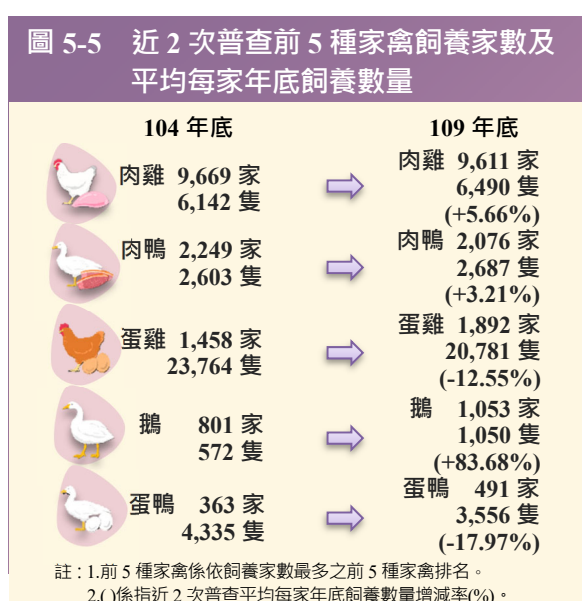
圖 5-5　近 2 次普查前 5 種家禽飼養家數及平均每家年底飼養數量

104 年底

109 年底

肉雞 9,669 家
6,142 隻

肉雞 9,611 家
6,490 隻
(+5.66%)

肉鴨 2,249 家
2,603 隻

肉鴨 2,076 家
2,687 隻
(+3.21%)

蛋雞 1,458 家
23,764 隻

蛋雞 1,892 家
20,781 隻
(-12.55%)

鵝 801 家
572 隻

鵝 1,053 家
1,050 隻
(+83.68%)

蛋鴨 363 家
4,335 隻

蛋鴨 491 家
3,556 隻
(-17.97%)

註：1.前 5 種家禽係依飼養家數最多之前 5 種家禽排名。
2.( )係指近 2 次普查平均每家年底飼養數量增減率(%)。